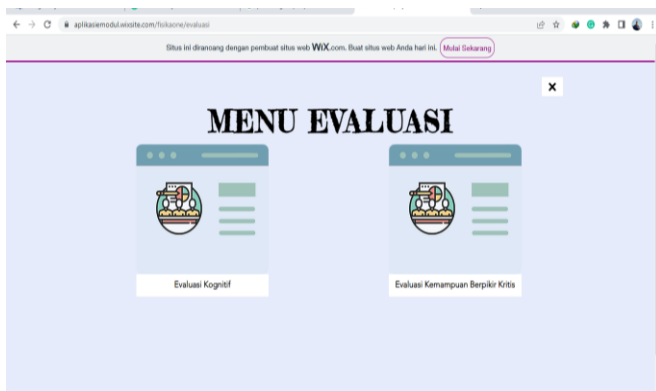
aplikasiemodul.wixsite.com/fiskaone/evaluasi

Situs ini dirancang dengan pembuat situs web WiX.com. Buat situs web Anda hari ini. Mulai Sekarang

×

MENU EVALUASI

Evaluasi Kognitif

Evaluasi Kemampuan Berpikir Kritis